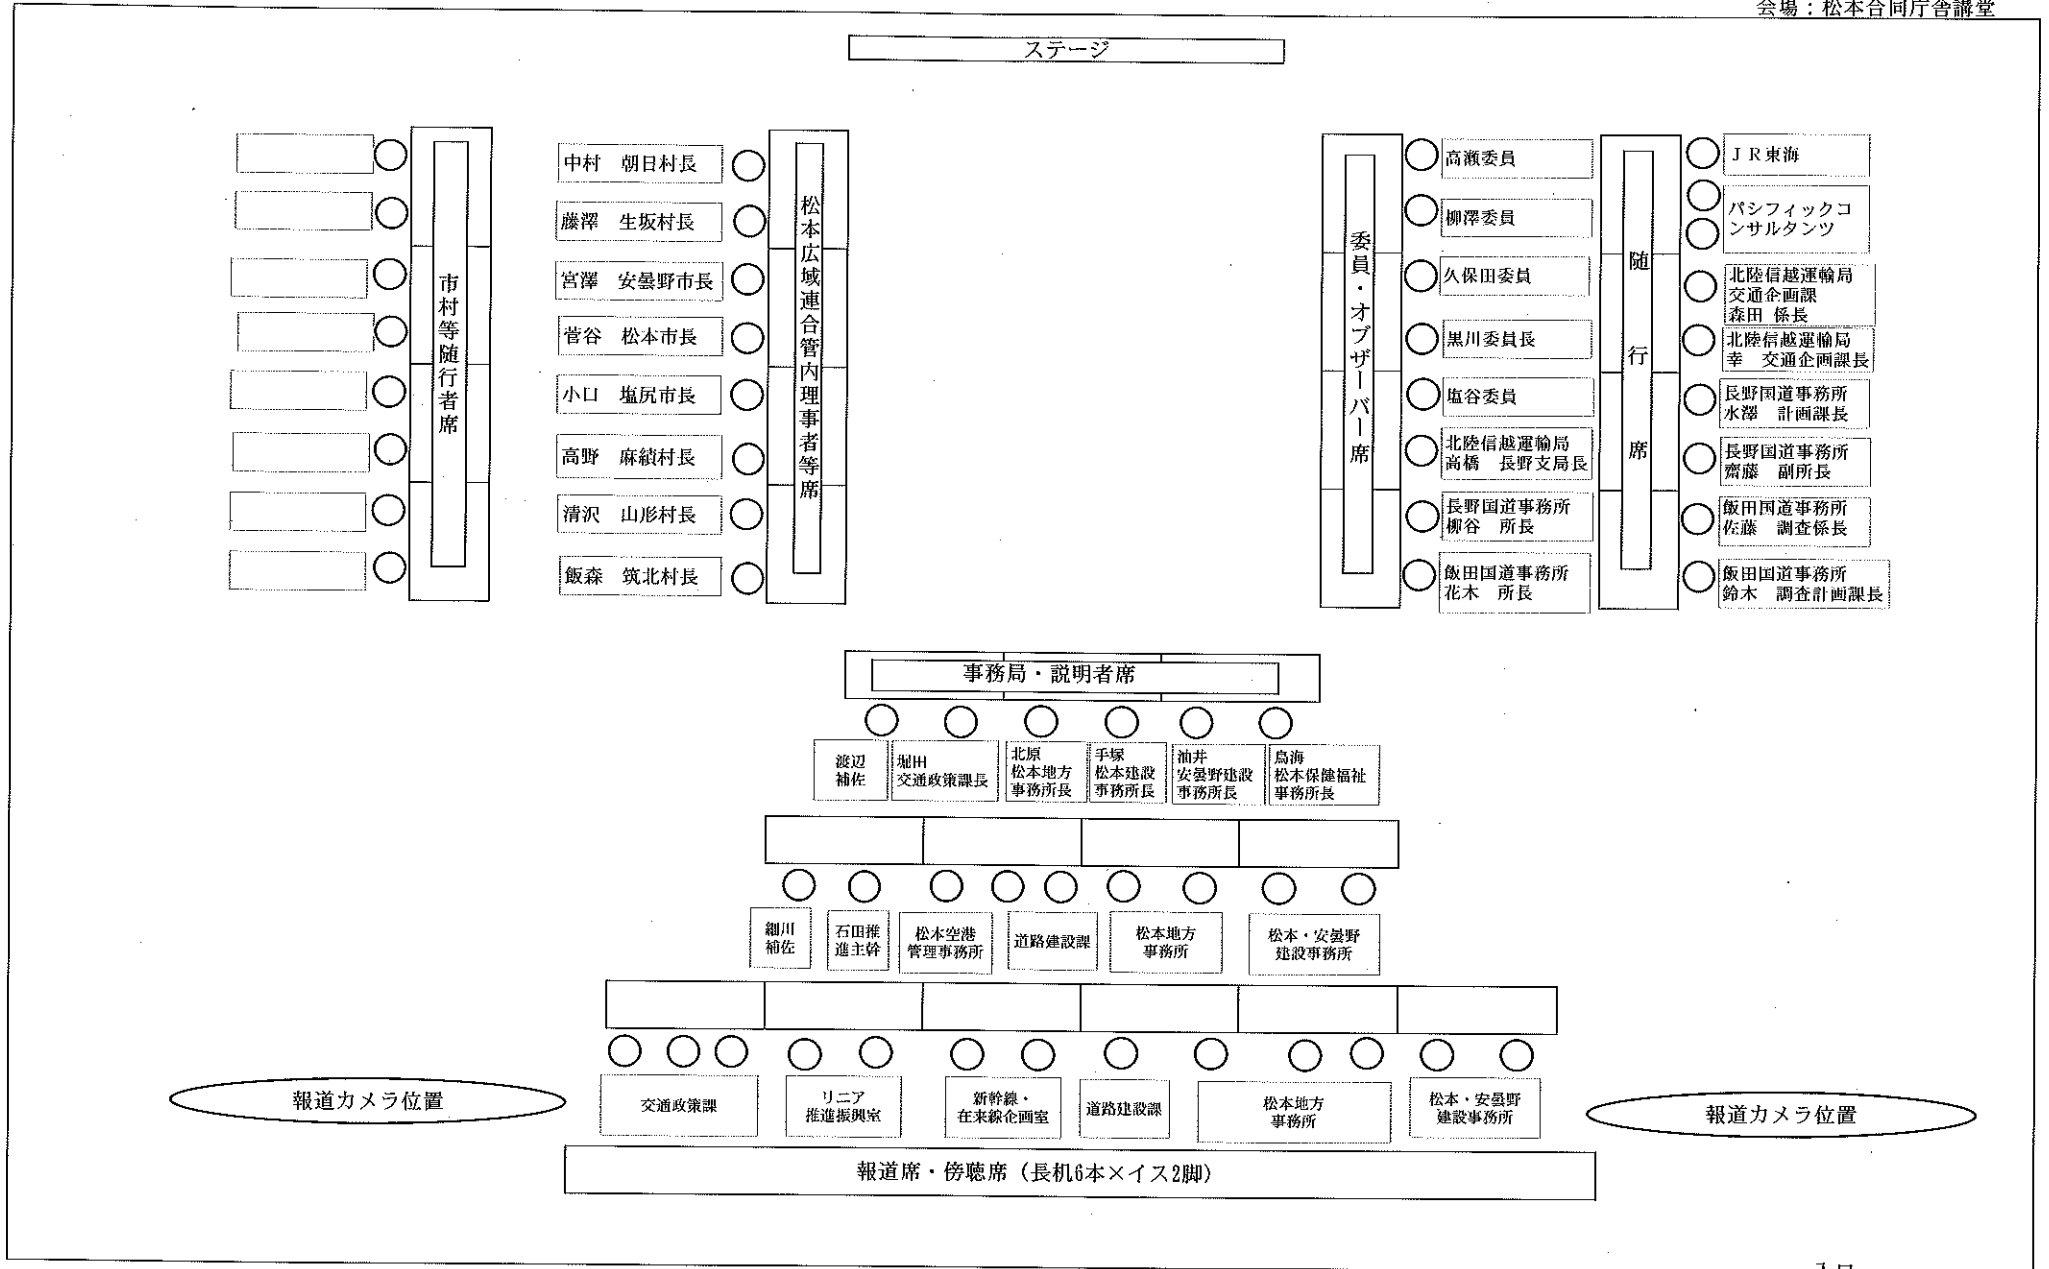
会場：松本合同庁舎講堂

ステージ

市村等随行者席

中村　朝日村長
藤澤　生坂村長
宮澤　安曇野市長
菅谷　松本市長
小口　塩尻市長
高野　麻績村長
清沢　山形村長
飯森　筑北村長

松本広域連合管内理事者等席

委員・オブザーバー席

高瀬委員
柳澤委員
久保田委員
黒川委員長
塩谷委員
北陸信越運輸局 高橋　長野支局長
長野国道事務所 柳谷　所長
飯田国道事務所 花木　所長

随行席

ＪＲ東海
パシフィックコンサルタンツ
北陸信越運輸局 交通企画課 森田　係長
北陸信越運輸局 幸　交通企画課長
長野国道事務所 水澤　計画課長
長野国道事務所 齋藤　副所長
飯田国道事務所 佐藤　調査係長
飯田国道事務所 鈴木　調査計画課長

事務局・説明者席

渡辺 補佐
堀田 交通政策課長
北原 松本地方事務所長
手塚 松本建設事務所長
油井 安曇野建設事務所長
鳥海 松本保健福祉事務所長

細川 補佐
石田推進主幹
松本空港管理事務所
道路建設課
松本地方事務所
松本・安曇野建設事務所

報道カメラ位置

交通政策課
リニア推進振興室
新幹線・在来線企画室
道路建設課
松本地方事務所
松本・安曇野建設事務所

報道カメラ位置

報道席・傍聴席（長机6本×イス2脚）

入口